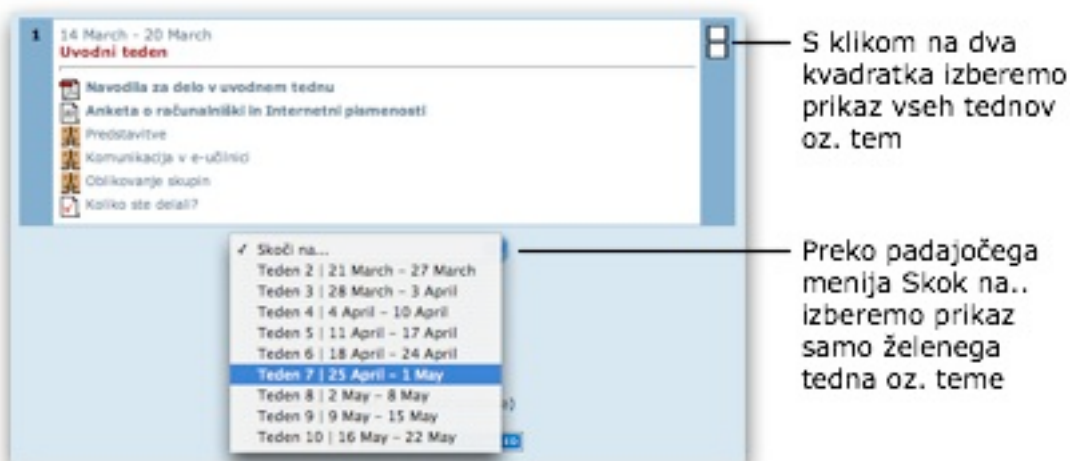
1

14 March - 20 March
Uvodni teden

Navodila za delo v uvodnem tednu
Anketa o računalniški in Internetni pismenosti
Predstavitve
Komunikacija v e-učilnici
Oblikovanje skupin
Koliko ste delali?

✓ Skoči na...
Teden 2 | 21 March - 27 March
Teden 3 | 28 March - 3 April
Teden 4 | 4 April - 10 April
Teden 5 | 11 April - 17 April
Teden 6 | 18 April - 24 April
Teden 7 | 25 April - 1 May
Teden 8 | 2 May - 8 May
Teden 9 | 9 May - 15 May
Teden 10 | 16 May - 22 May

S klikom na dva kvadratka izberemo prikaz vseh tednov oz. tem

Preko padajočega menija Skok na.. izberemo prikaz samo želenega tedna oz. teme